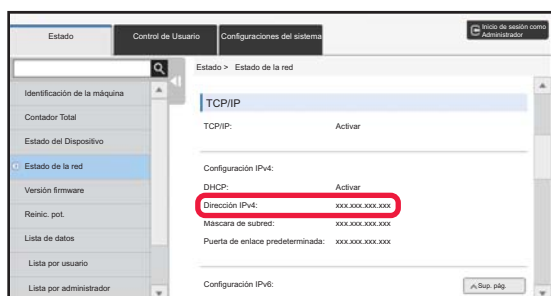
Estado
Control de Usuario
Configuraciones del sistema
Inicio de sesión como Administrador

Identificación de la máquina
Contador Total
Estado del Dispositivo
Estado de la red
Versión firmware
Reinic. pot.
Lista de datos
Lista por usuario
Lista por administrador

Estado > Estado de la red

TCP/IP

| TCP/IP: | Activar |
|---|---|

Configuración IPv4:

| DHCP: | Activar |
|---|---|
| Dirección IPv4: | xxx.xxx.xxx.xxx |
| Máscara de subred: | xxx.xxx.xxx.xxx |
| Puerta de enlace predeterminada: | xxx.xxx.xxx.xxx |

Configuración IPv6:

Sup. pág.